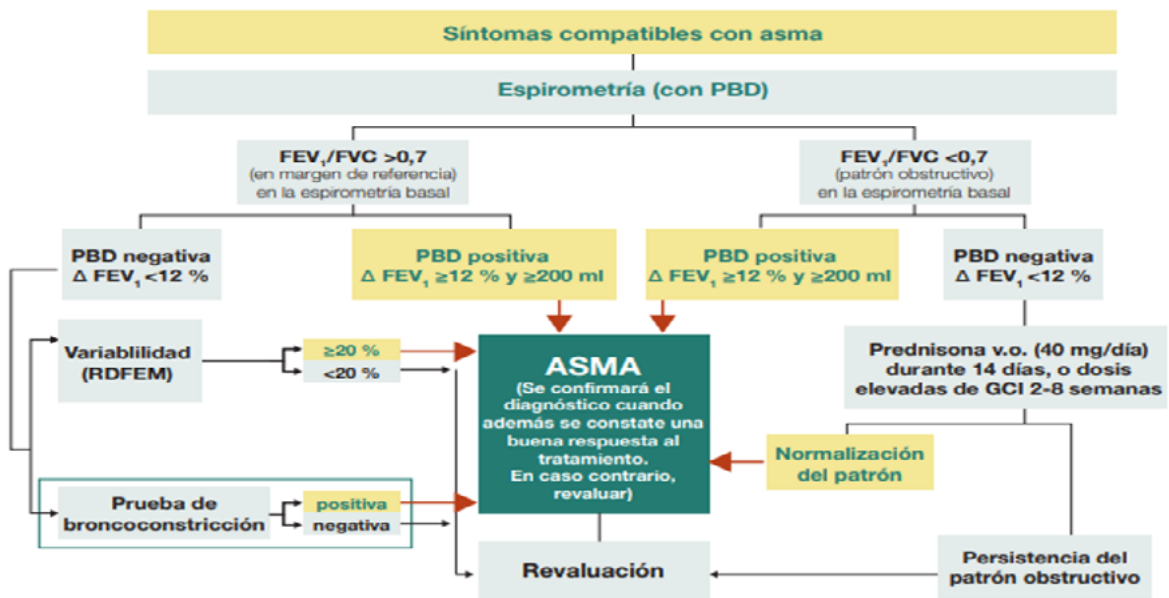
Síntomas compatibles con asma

Espirometría (con PBD)

$FEV_1/FVC > 0,7$
(en margen de referencia)
en la espirometría basal

$FEV_1/FVC < 0,7$
(patrón obstructivo)
en la espirometría basal

PBD negativa
$\Delta$ $FEV_1$ <12 %

PBD positiva
$\Delta$ $FEV_1$ ≥12 % y ≥200 ml

PBD positiva
$\Delta$ $FEV_1$ ≥12 % y ≥200 ml

PBD negativa
$\Delta$ $FEV_1$ <12 %

Variablilidad (RDFEM)

≥20 %

<20 %

ASMA
(Se confirmará el diagnóstico cuando además se constate una buena respuesta al tratamiento. En caso contrario, revaluar)

Prednisona v.o. (40 mg/día) durante 14 días, o dosis elevadas de GCI 2-8 semanas

Normalización del patrón

Prueba de broncoconstricción

positiva

negativa

Revaluación

Persistencia del patrón obstructivo